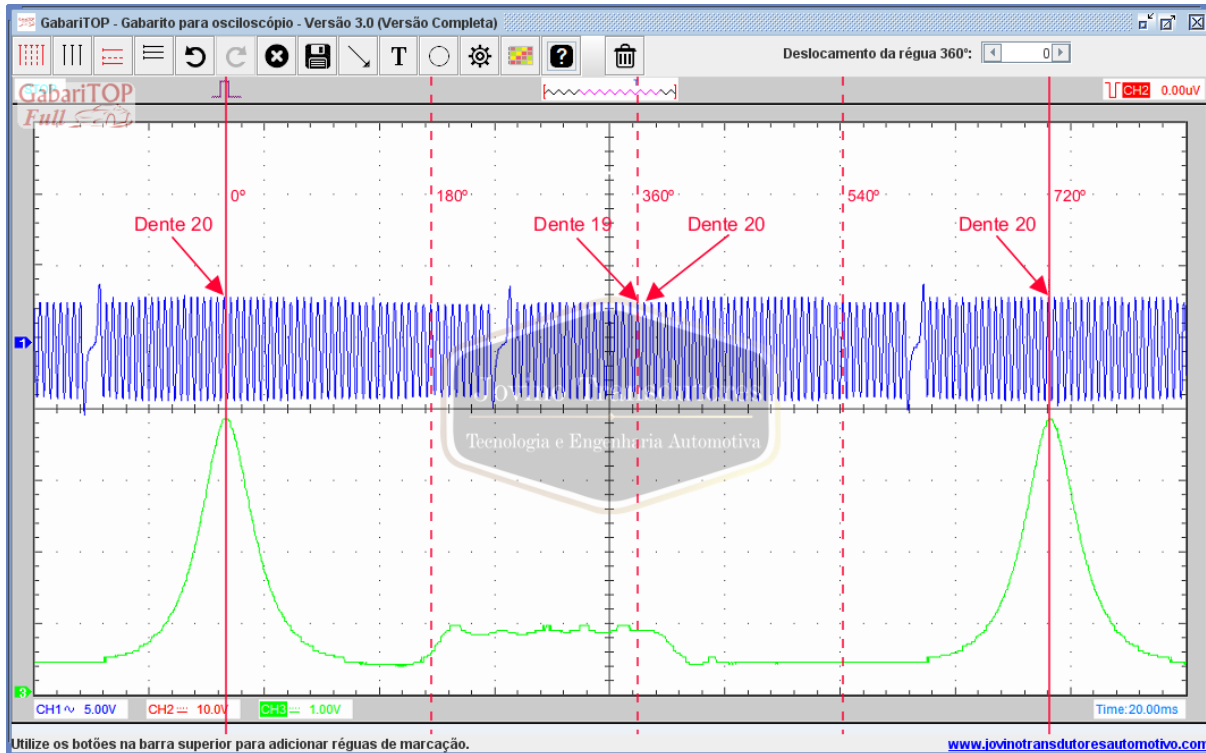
GabariTOP - Gabarito para osciloscópio - Versão 3.0 (Versão Completa)

T

Deslocamento da régua 360º: 0

CH2 0.00uV

GabariTOP Full

0º

180º

360º

540º

720º

Dente 20

Dente 19

Dente 20

Dente 20

1

Jovino Transdutores
Tecnologia e Engenharia Automotiva

3

CH1 ∿ 5.00V CH2 ⎓ 10.0V CH3 ⎓ 1.00V

Time:20.00ms

Utilize os botões na barra superior para adicionar réguas de marcação.

www.jovinotransdutoresautomotivo.com